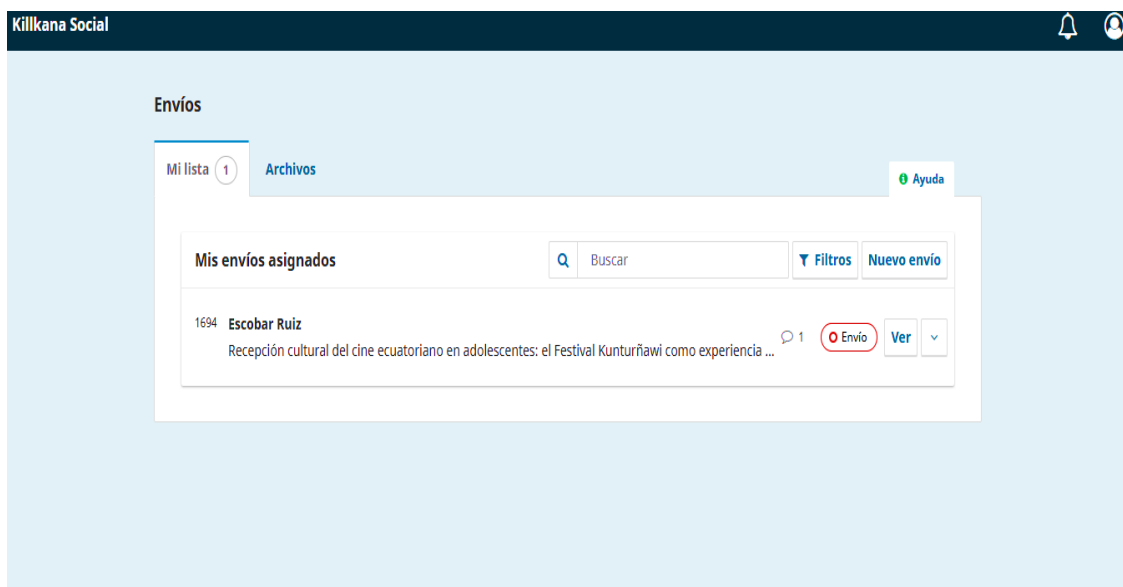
Killkana Social

Envíos

Mi lista 1

Archivos

Ayuda

Mis envíos asignados

Buscar

Filtros

Nuevo envío

1694 Escobar Ruiz

Recepción cultural del cine ecuatoriano en adolescentes: el Festival Kunturñawi como experiencia ...

1

Envío

Ver